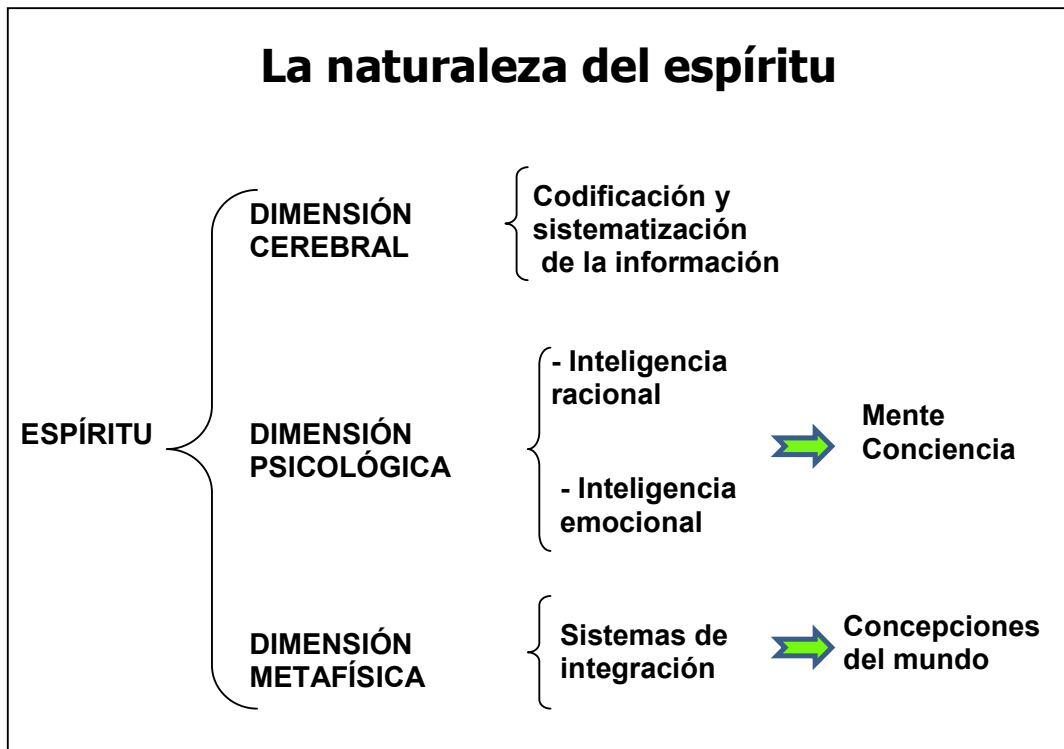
La naturaleza del espíritu

ESPÍRITU

DIMENSIÓN CEREBRAL

Codificación y sistematización de la información

DIMENSIÓN PSICOLÓGICA

- Inteligencia racional

- Inteligencia emocional

Mente
Conciencia

DIMENSIÓN METAFÍSICA

Sistemas de integración

Concepciones del mundo